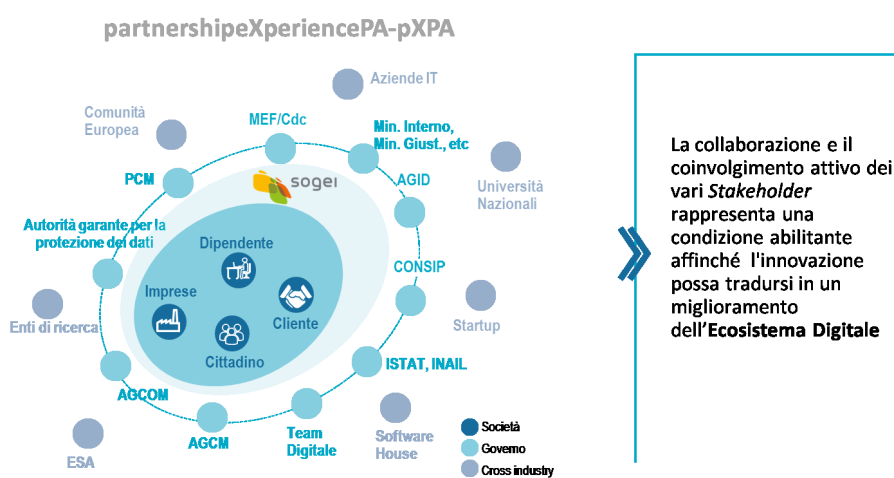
partnershipeXperiencePA-pXPA

Aziende IT

Comunità Europea

MEF/Cdc

Min. Interno, Min. Giust., etc

PCM

sogei

AGID

Università Nazionali

Autorità garante per la protezione dei dati

Dipendente

CONSIP

Imprese

Cliente

Enti di ricerca

Startup

Cittadino

ISTAT, INAIL

AGCOM

Team Digitale

Software House

AGCM

ESA

Società

Governo

Cross industry

La collaborazione e il coinvolgimento attivo dei vari *Stakeholder* rappresenta una condizione abilitante affinché l'innovazione possa tradursi in un miglioramento dell'**Ecosistema Digitale**